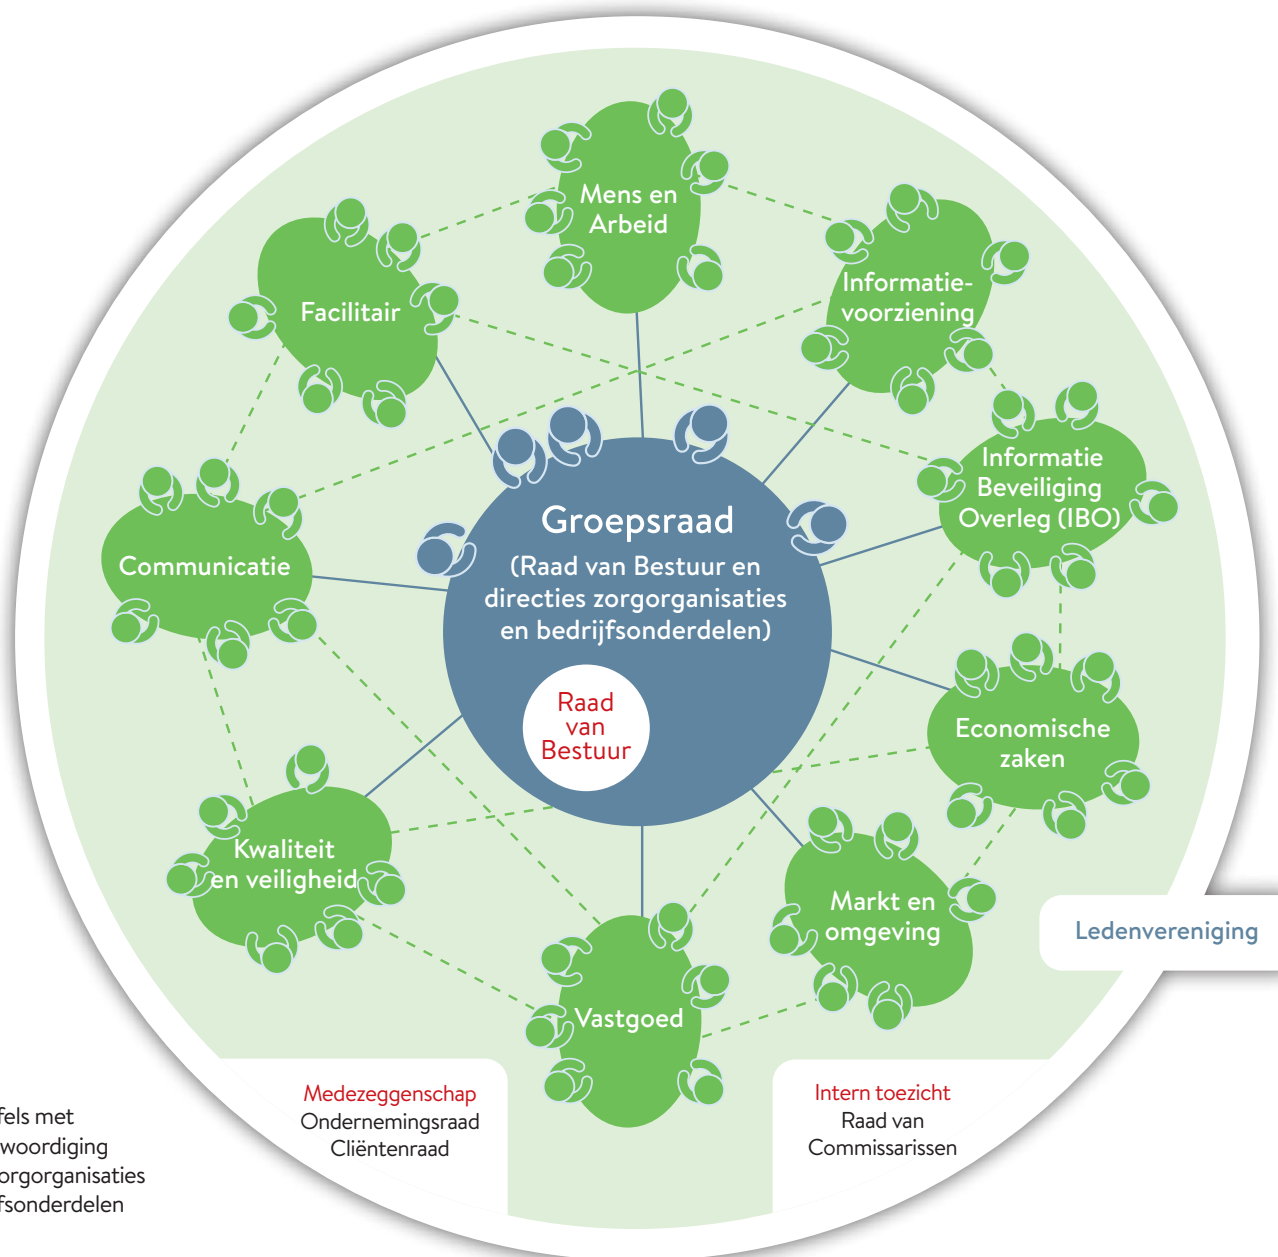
Mens en Arbeid

Facilitair

Informatievoorziening

Informatie Beveiliging Overleg (IBO)

Communicatie

Groepsraad
(Raad van Bestuur en directies zorgorganisaties en bedrijfsonderdelen)

Raad van Bestuur

Economische zaken

Kwaliteit en veiligheid

Markt en omgeving

Ledenvereniging

Vastgoed

Medezeggenschap
Ondernemingsraad
Cliëntenraad

Intern toezicht
Raad van Commissarissen

fels met
woordiging
orgorganisaties
fsonderdelen